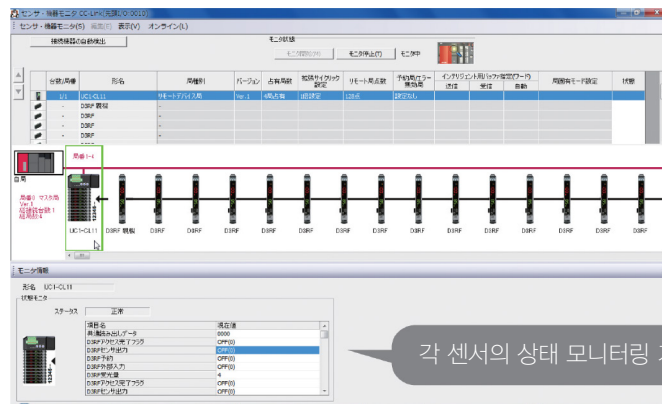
センサ・機器モニタ CC-LinkIE 局番 0:00:00

センサ・機器モニタ(S) 編集(E) 表示(V) オンライン(L)

接続機器の自動検出

モニタ状態

モニタ開始(M) モニタ停止(T) モニタ中

| | 台数/局番 | 形名 | 局種別 | バージョン | 占有局数 | 拡張サイクリック設定 | リモート局点数 | 予約局/エラー無効局 | インテリジェント用バッファ指定(ワード) 送信 | 受信 | 自動 | 局固有モード設定 | 状態 |
|---|---|---|---|---|---|---|---|---|---|---|---|---|---|
| | 1/1 | UC1-CL11 | リモートデバイス局 | Ver.1 | 4局占有 | 1倍設定 | 128点 | 設定なし | | | | | |
| | - | D3RF 親局 | - | | | | | | | | | | |
| | - | D3RF | - | | | | | | | | | | |
| | - | D3RF | - | | | | | | | | | | |
| | - | D3RF | - | | | | | | | | | | |
| | - | D3RF | - | | | | | | | | | | |

局番1

自局

局番1 マスタ局 Ver.1 局種設定数1 局局数1

UC1-CL11 D3RF 親局 D3RF D3RF D3RF D3RF D3RF D3RF D3RF D3RF D3RF D3RF D3RF D3RF D3RF

モニタ情報

形名 UC1-CL11

状態モニタ

ステータス 正常

| 項目名 | 現在値 |
|---|---|
| 共通読み出しデータ | 0000 |
| D3RFアクセス完了フラグ | OFF(0) |
| D3RFセンサ出力 | OFF(0) |
| D3RF予約 | OFF(0) |
| D3RF外部入力 | OFF(0) |
| D3RF受光量 | 4 |
| D3RFアクセス完了フラグ | OFF(0) |
| D3RFセンサ出力 | OFF(0) |

각 센서의 상태 모니터링 저